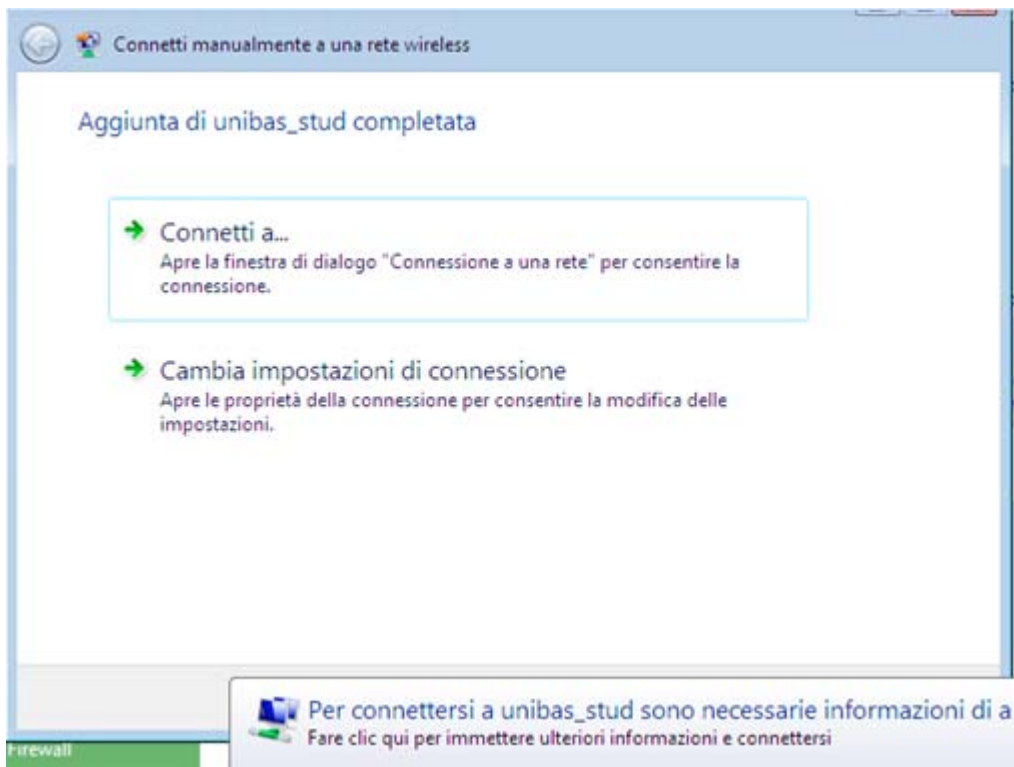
Connetti manualmente a una rete wireless

Aggiunta di unibas_stud completata

Connetti a...
Apre la finestra di dialogo "Connessione a una rete" per consentire la connessione.

Cambia impostazioni di connessione
Apre le proprietà della connessione per consentire la modifica delle impostazioni.

Per connettersi a unibas_stud sono necessarie informazioni di a
Fare clic qui per immettere ulteriori informazioni e connettersi

Firewall